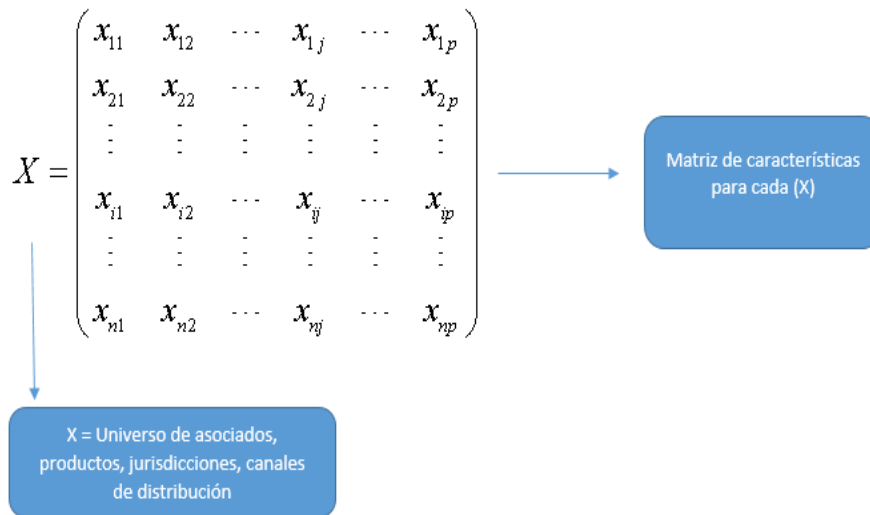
$X = \begin{pmatrix} x_{11} & x_{12} & \cdots & x_{1j} & \cdots & x_{1p} \\ x_{21} & x_{22} & \cdots & x_{2j} & \cdots & x_{2p} \\ \vdots & \vdots & \vdots & \vdots & \vdots & \vdots \\ x_{i1} & x_{i2} & \cdots & x_{ij} & \cdots & x_{ip} \\ \vdots & \vdots & \vdots & \vdots & \vdots & \vdots \\ x_{n1} & x_{n2} & \cdots & x_{nj} & \cdots & x_{np} \end{pmatrix}$

Matriz de características para cada (X)

X = Universo de asociados, productos, jurisdicciones, canales de distribución